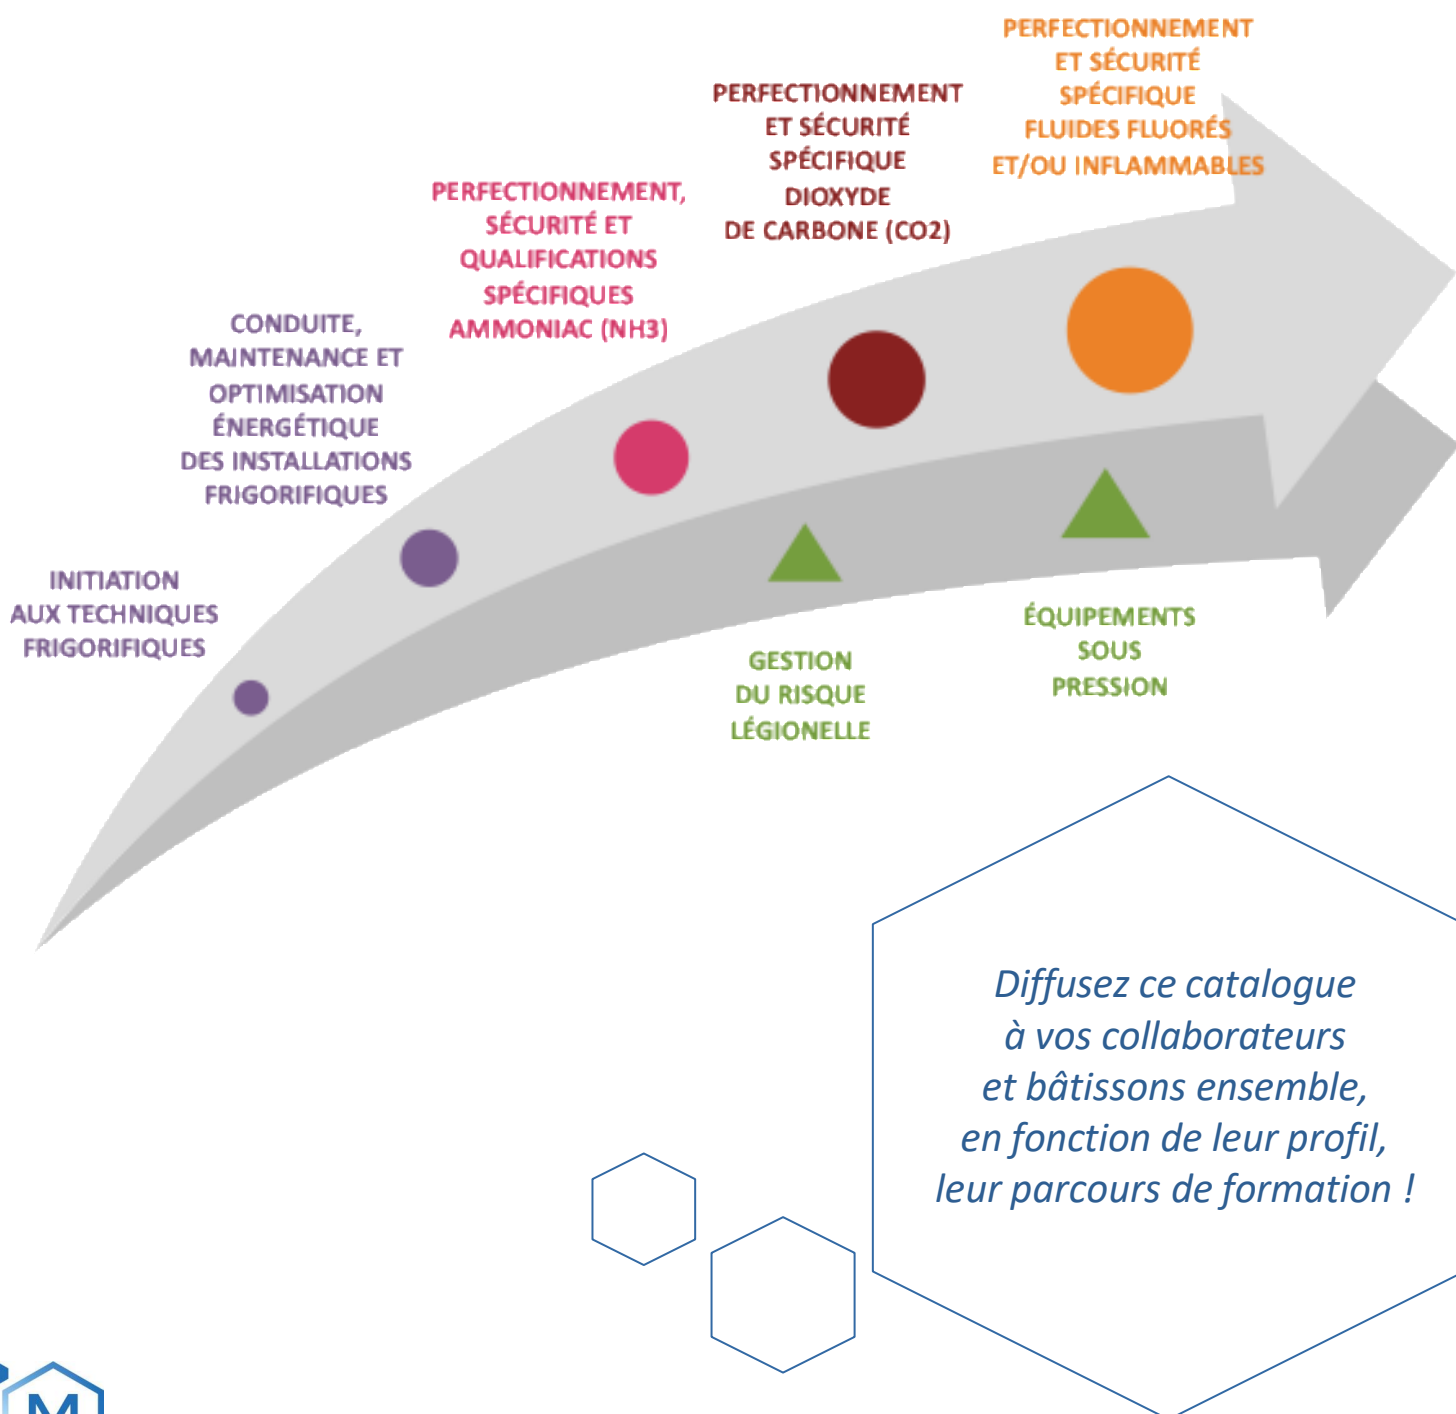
INITIATION AUX TECHNIQUES FRIGORIFIQUES

CONDUITE, MAINTENANCE ET OPTIMISATION ÉNERGÉTIQUE DES INSTALLATIONS FRIGORIFIQUES

PERFECTIONNEMENT, SÉCURITÉ ET QUALIFICATIONS SPÉCIFIQUES AMMONIAC (NH3)

PERFECTIONNEMENT ET SÉCURITÉ SPÉCIFIQUE DIOXYDE DE CARBONE (CO2)

PERFECTIONNEMENT ET SÉCURITÉ SPÉCIFIQUE FLUIDES FLUORÉS ET/OU INFLAMMABLES

GESTION DU RISQUE LÉGIONELLE

ÉQUIPEMENTS SOUS PRESSION

Diffusez ce catalogue à vos collaborateurs et bâtissons ensemble, en fonction de leur profil, leur parcours de formation !

M